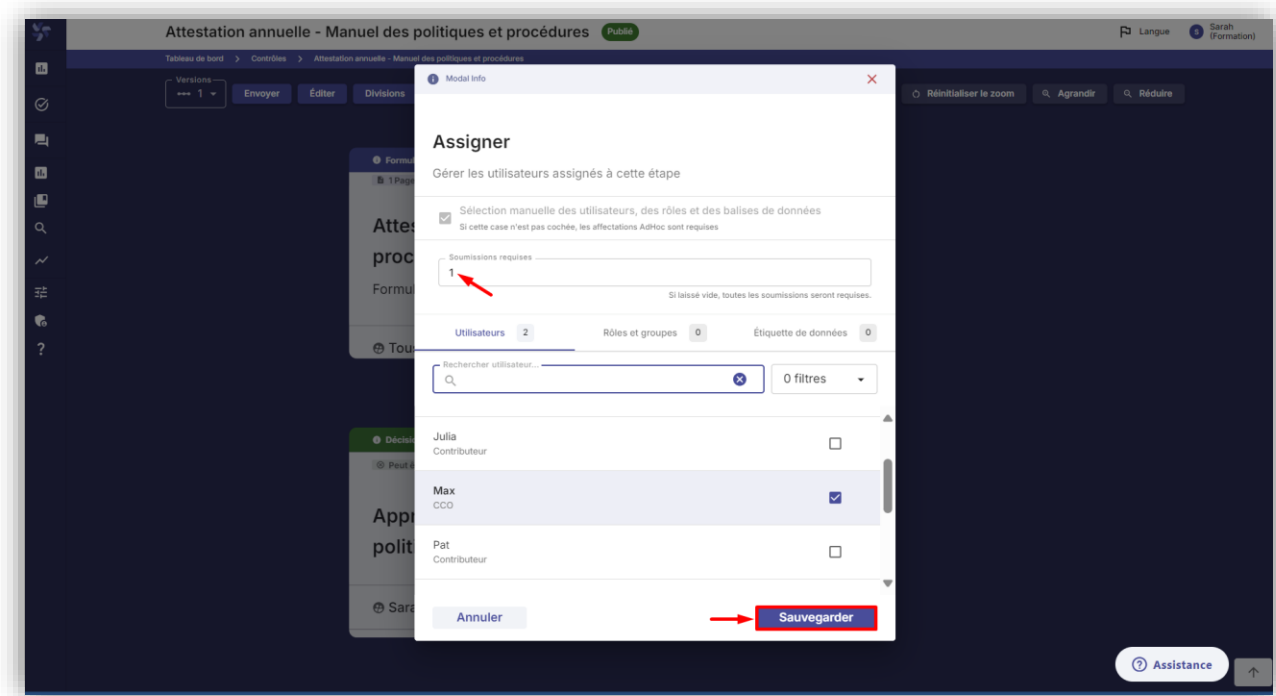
Attestation annuelle - Manuel des politiques et procédures Publié

Langue

S Sarah (Formation)

Tableau de bord > Contrôles > Attestation annuelle - Manuel des politiques et procédures

Versions
1

Envoyer Éditer Divisions

Réinitialiser le zoom Agrandir Réduire

Formu
1 Page
Attes
proc
Formul
Tou

Décisi
Peut ê
Appr
polit
Sara

Modal Info

Assigner

Gérer les utilisateurs assignés à cette étape

Sélection manuelle des utilisateurs, des rôles et des balises de données
Si cette case n'est pas cochée, les affectations AdHoc sont requises

Soumissions requises
1

Si laissé vide, toutes les soumissions seront requises.

Utilisateurs 2 Rôles et groupes 0 Étiquette de données 0

Rechercher utilisateur...

0 filtres

Julia
Contributeur

Max
CCO

Pat
Contributeur

Annuler

Sauvegarder

Assistance